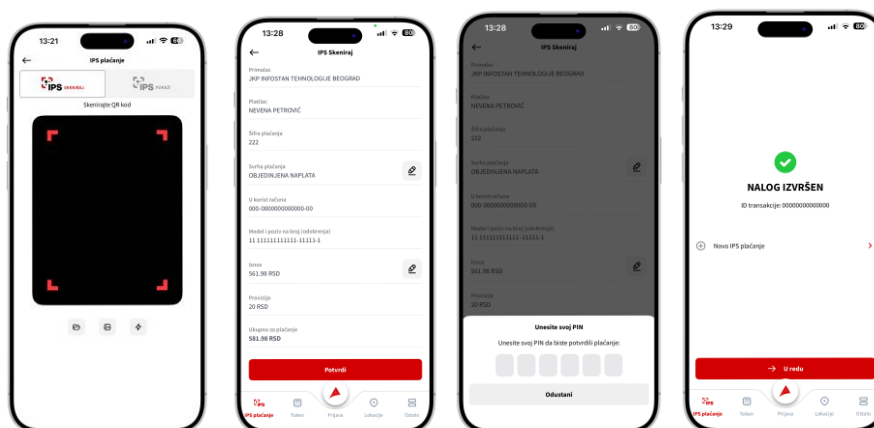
13:21

IPS plaćanje

IPS SKENIRAJ

IPS POKAŽI

Skenirajte QR kod

13:28

IPS Skeniraj

Primalac
JKP INFOSTAN TEHNOLOGIJE BEOGRAD

Platilac
NEVENA PETROVIĆ

Šifra plaćanja
222

Svrha plaćanja
OBJEDINJENA NAPLATA

U korist računa
000-0000000000000-00

Model i poziv na broj (odobrenje)
11 111111111111-11111-1

Iznos
561.98 RSD

Provizija
20 RSD

Ukupno za plaćanje
581.98 RSD

Potvrdi

IPS plaćanje
Token
Prijava
Lokacije
Ostalo

13:28

IPS Skeniraj

Primalac
JKP INFOSTAN TEHNOLOGIJE BEOGRAD

Platilac
NEVENA PETROVIĆ

Šifra plaćanja
222

Svrha plaćanja
OBJEDINJENA NAPLATA

U korist računa
000-0000000000000-00

Model i poziv na broj (odobrenje)
11 111111111111-11111-1

Iznos
561.98 RSD

Provizija
20 RSD

Unesite svoj PIN

Unesite svoj PIN da biste potvrdili plaćanje:

Odustani

13:29

NALOG IZVRŠEN

ID transakcije: 00000000000000

Novo IPS plaćanje

U redu

IPS plaćanje
Token
Prijava
Lokacije
Ostalo